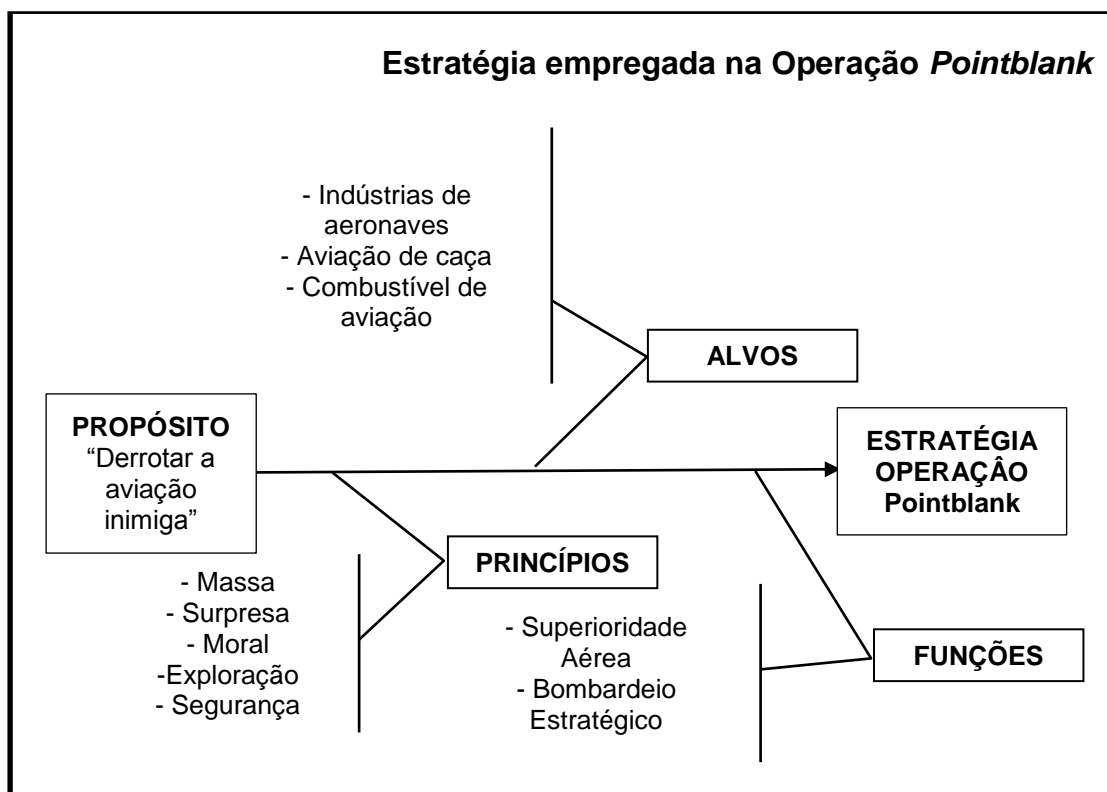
Estratégia empregada na Operação *Pointblank*

- Indústrias de aeronaves
- Aviação de caça
- Combustível de aviação

ALVOS

PROPÓSITO
"Derrotar a aviação inimiga"

ESTRATÉGIA OPERAÇÂO Pointblank

PRINCÍPIOS

- Massa
- Surpresa
- Moral
-Exploração
- Segurança

- Superioridade Aérea
- Bombardeio Estratégico

FUNÇÕES